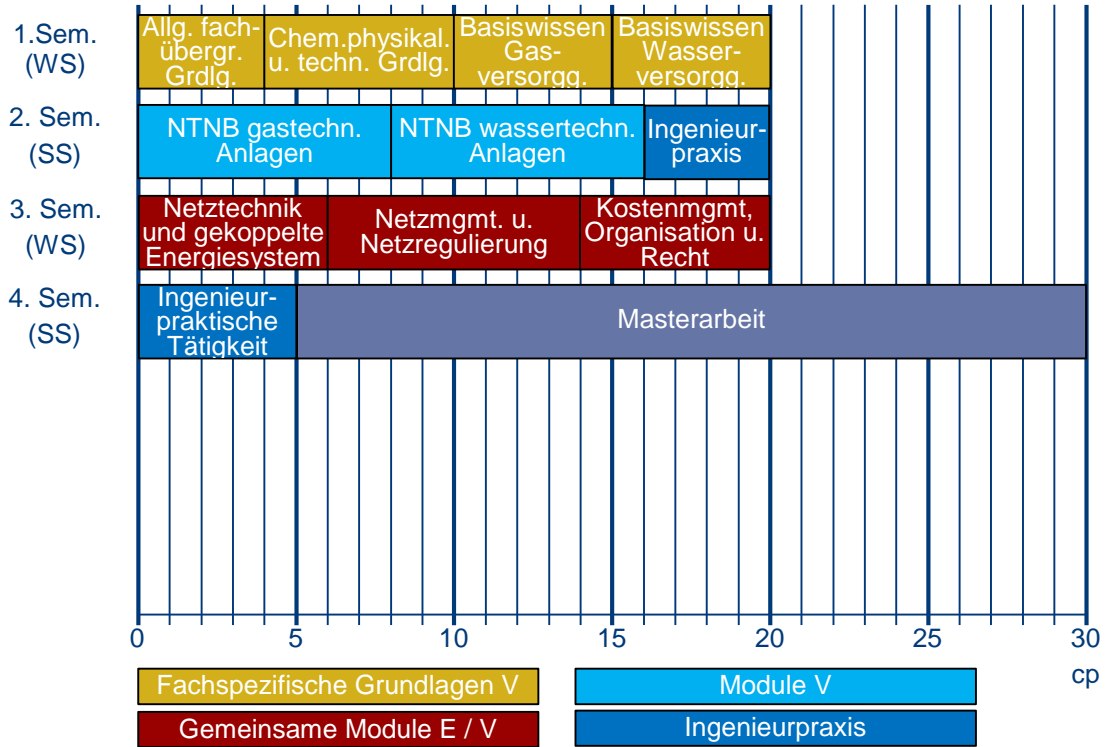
1.Sem. (WS)

Allg. fachübergr. Grdlg.

Chem.physikal. u. techn. Grdlg.

Basiswissen Gasversorgg.

Basiswissen Wasserversorgg.

2. Sem. (SS)

NTNB gastechn. Anlagen

NTNB wassertechn. Anlagen

Ingenieurpraxis

3. Sem. (WS)

Netztechnik und gekoppelte Energiesystem

Netzmgmt. u. Netzregulierung

Kostenmgmt, Organisation u. Recht

4. Sem. (SS)

Ingenieurpraktische Tätigkeit

Masterarbeit

0 5 10 15 20 25 30

cp

Fachspezifische Grundlagen V

Module V

Gemeinsame Module E / V

Ingenieurpraxis